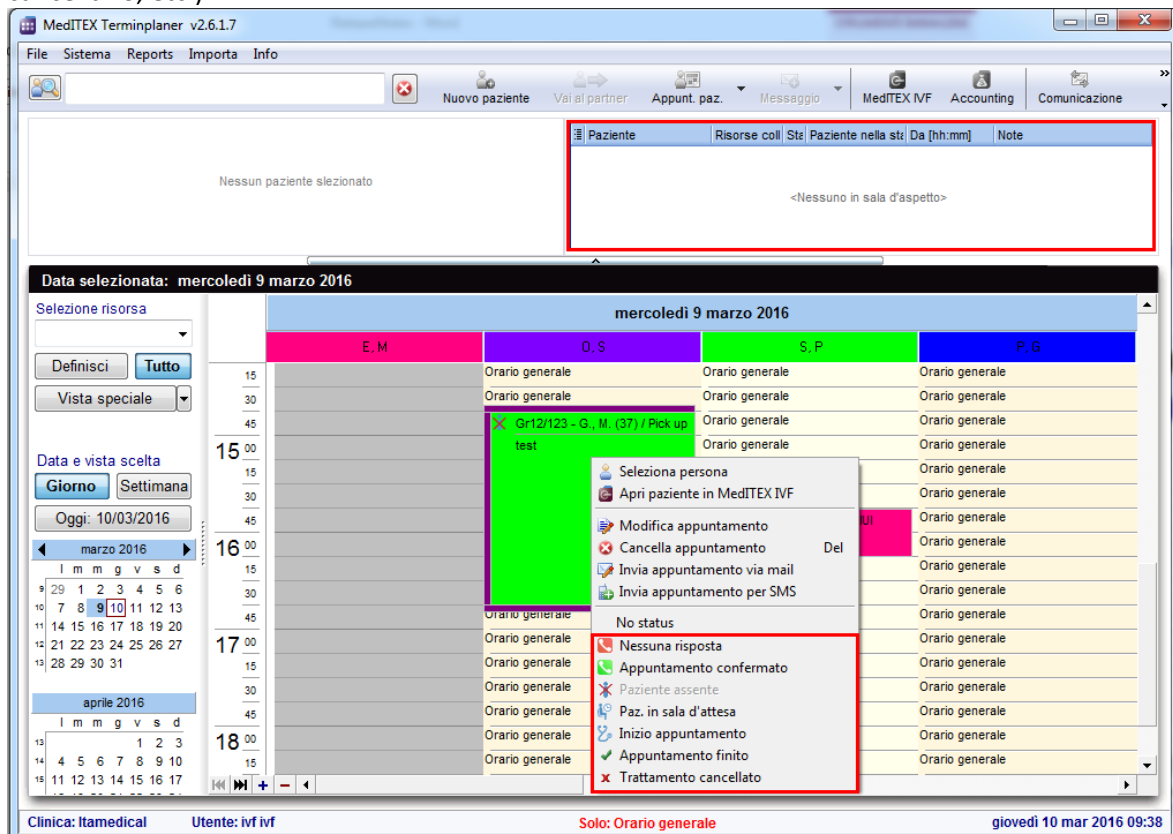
MedITEX Terminplaner v2.6.1.7

File Sistema Reports Importa Info

Nuovo paziente Vai al partner Appunt. paz. Messaggio MedITEX IVF Accounting Comunicazione

Nessun paziente slezionato

| Paziente | Risorse coll | Sta | Paziente nella sta | Da [hh:mm] | Note |
|---|---|---|---|---|---|

<Nessuno in sala d'aspetto>

Data selezionata: mercoledì 9 marzo 2016

Selezione risorsa

Definisci Tutto

Vista speciale

Data e vista scelta

Giorno Settimana

Oggi: 10/03/2016

marzo 2016

| | l | m | m | g | v | s | d |
|---|---|---|---|---|---|---|---|
| 9 | 29 | 1 | 2 | 3 | 4 | 5 | 6 |
| 10 | 7 | 8 | 9 | 10 | 11 | 12 | 13 |
| 11 | 14 | 15 | 16 | 17 | 18 | 19 | 20 |
| 12 | 21 | 22 | 23 | 24 | 25 | 26 | 27 |
| 13 | 28 | 29 | 30 | 31 | | | |

aprile 2016

| | l | m | m | g | v | s | d |
|---|---|---|---|---|---|---|---|
| 13 | | | | | 1 | 2 | 3 |
| 14 | 4 | 5 | 6 | 7 | 8 | 9 | 10 |
| 15 | 11 | 12 | 13 | 14 | 15 | 16 | 17 |

mercoledì 9 marzo 2016

E, M O, S S, P P, G

15 30 45 15 00 15 30 45 16 00 15 30 45 17 00 15 30 45 18 00 15

Orario generale

Gr12/123 - G., M. (37) / Pick up

test

UI

Seleziona persona
Apri paziente in MedITEX IVF
Modifica appuntamento
Cancella appuntamento Del
Invia appuntamento via mail
Invia appuntamento per SMS
No status
Nessuna risposta
Appuntamento confermato
Paziente assente
Paz. in sala d'attesa
Inizio appuntamento
Appuntamento finito
Trattamento cancellato

Clinica: Itamedical Utente: ivf ivf Solo: Orario generale giovedì 10 mar 2016 09:38